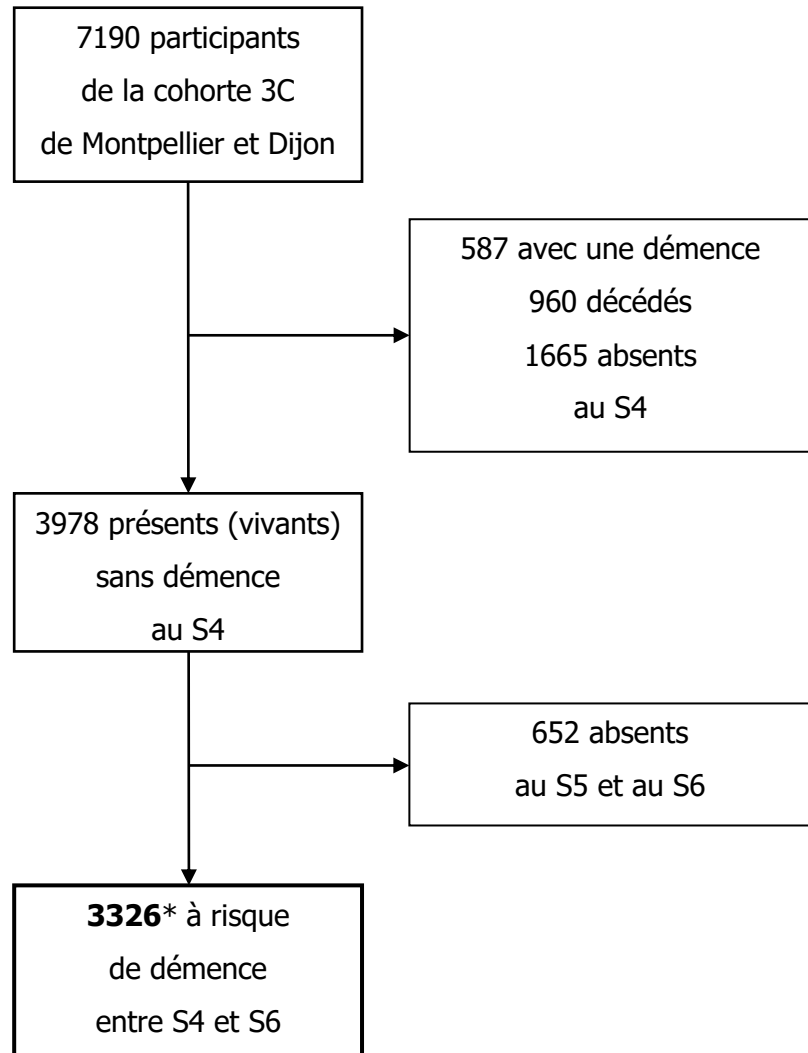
7190 participants
de la cohorte 3C
de Montpellier et Dijon

587 avec une démence
960 décédés
1665 absents
au S4

3978 présents (vivants)
sans démence
au S4

652 absents
au S5 et au S6

**3326*** à risque
de démence
entre S4 et S6